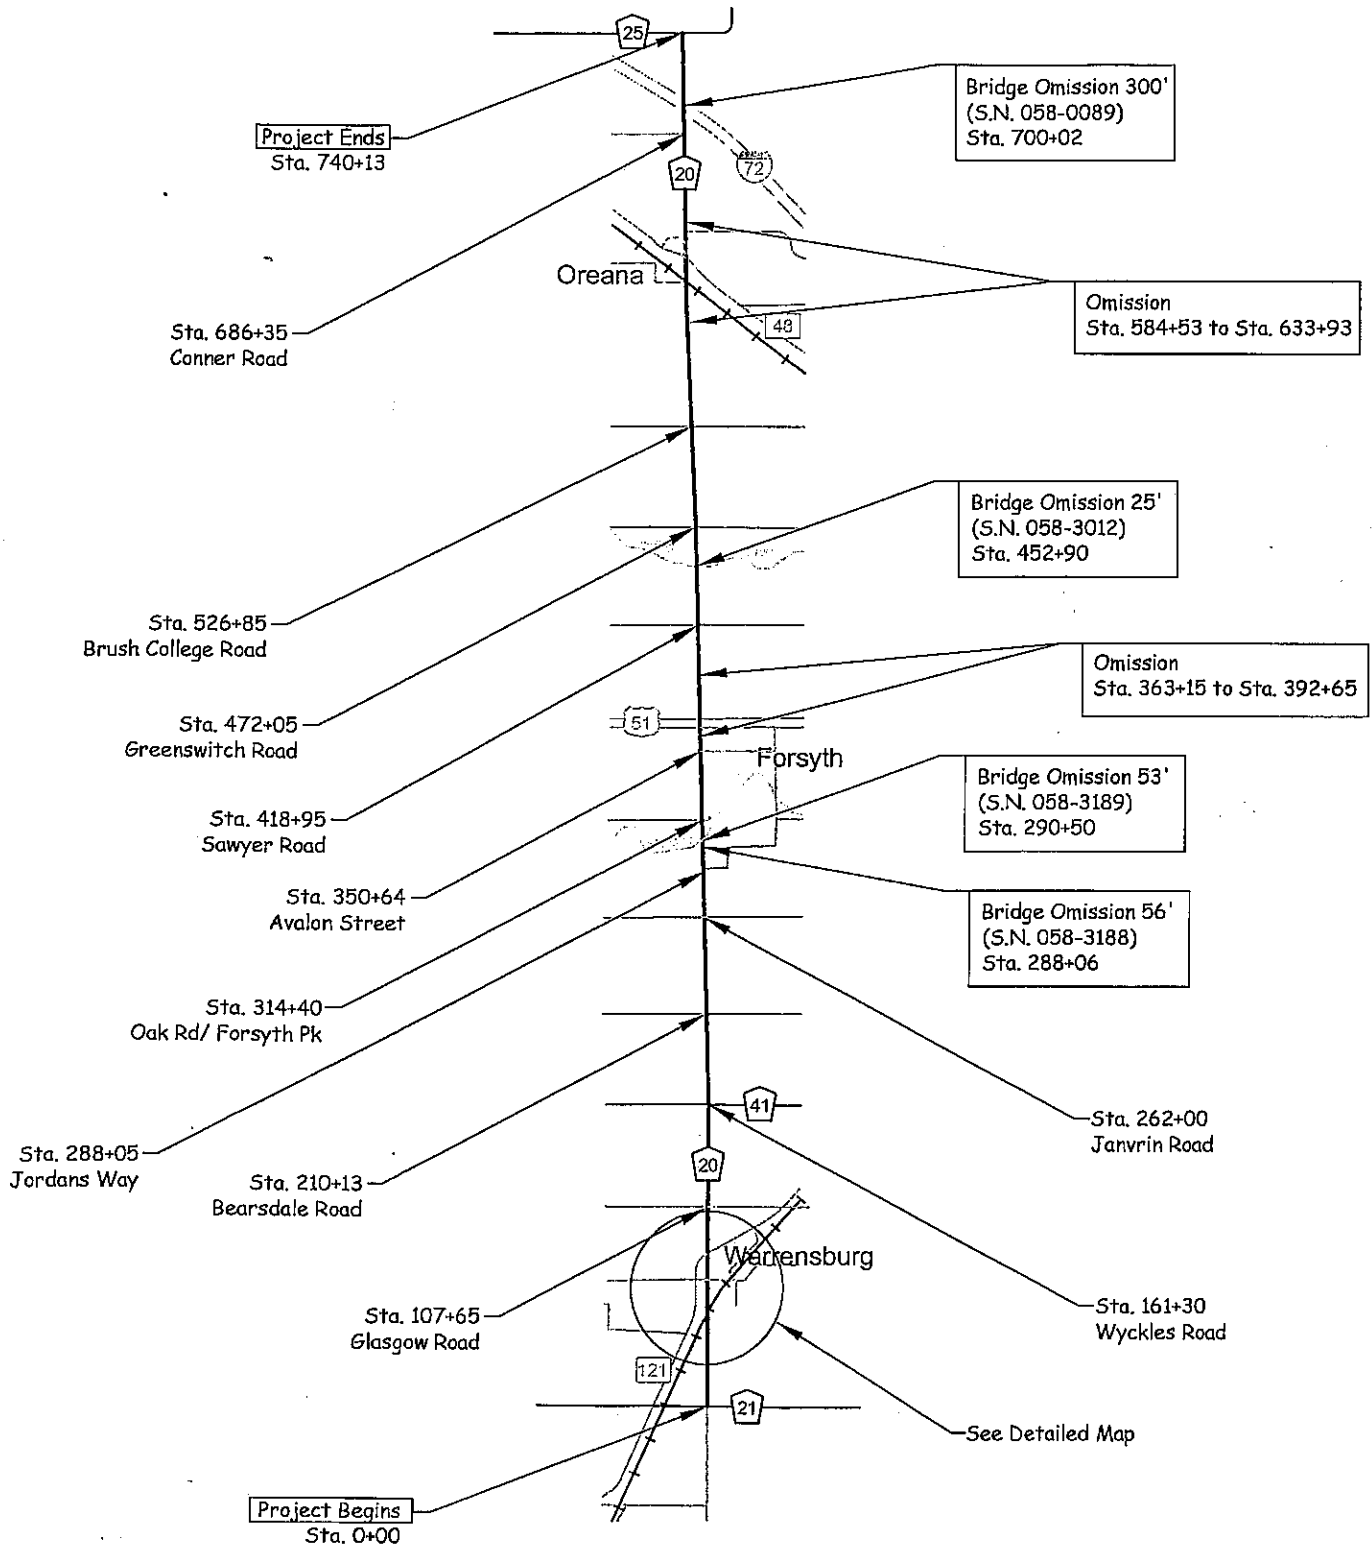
25

Bridge Omission 300'
(S.N. 058-0089)
Sta. 700+02

Project Ends
Sta. 740+13

20

72

Oreana

Omission
Sta. 584+53 to Sta. 633+93

48

Sta. 686+35
Conner Road

Bridge Omission 25'
(S.N. 058-3012)
Sta. 452+90

Sta. 526+85
Brush College Road

Omission
Sta. 363+15 to Sta. 392+65

Sta. 472+05
Greenswitch Road

51

Forsyth

Bridge Omission 53'
(S.N. 058-3189)
Sta. 290+50

Sta. 418+95
Sawyer Road

Sta. 350+64
Avalon Street

Bridge Omission 56'
(S.N. 058-3188)
Sta. 288+06

Sta. 314+40
Oak Rd/ Forsyth Pk

Sta. 262+00
Janvrin Road

41

Sta. 288+05
Jordans Way

Sta. 210+13
Bearsdale Road

20

Warrensburg

Sta. 107+65
Glasgow Road

Sta. 161+30
Wyckles Road

121

21

See Detailed Map

Project Begins
Sta. 0+00